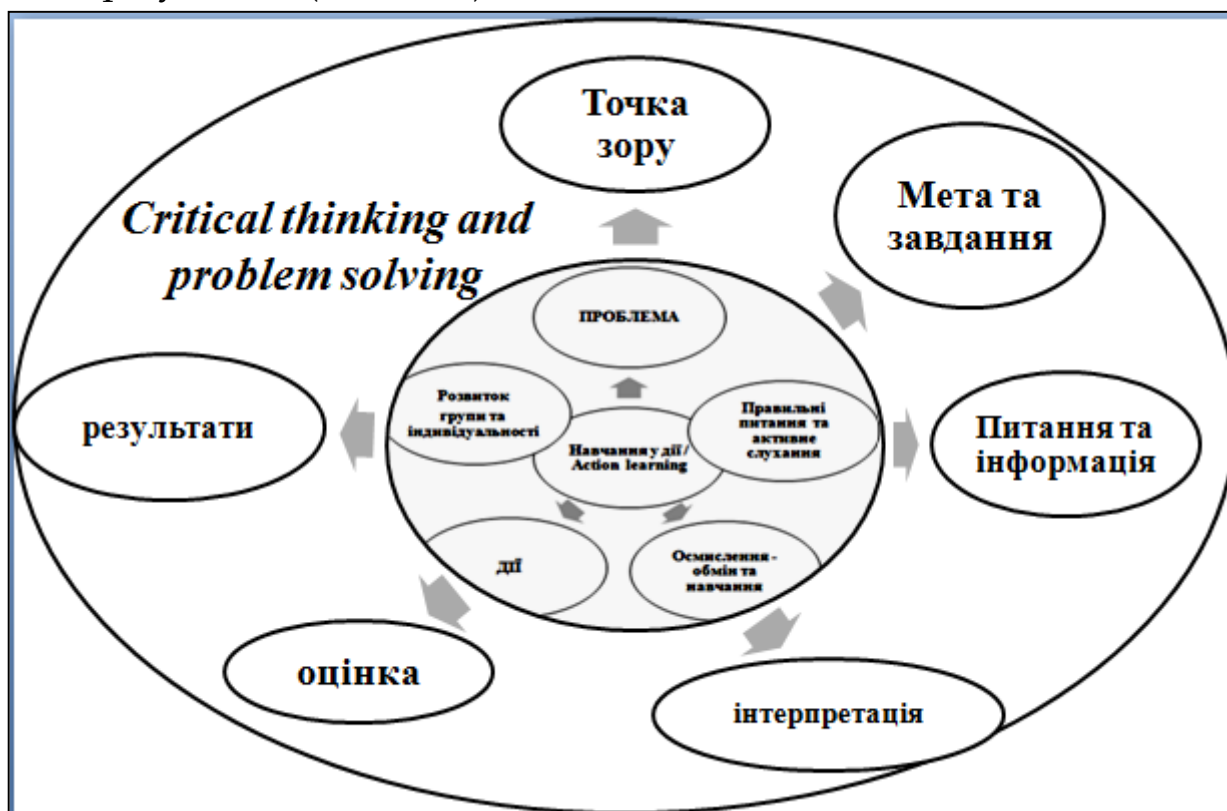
Точка зору

Мета та завдання

Critical thinking and problem solving

ПРОБЛЕМА

Розвиток групи та індивідуальності

Правильні питання та активне слухання

Навчання у дії / Action learning

результати

Питання та інформація

дії

Осмислення - обмін та навчання

оцінка

інтерпретація